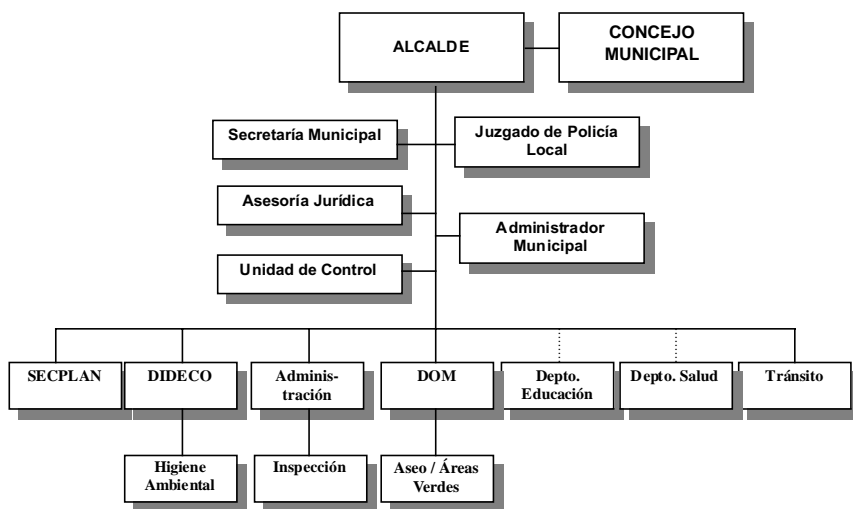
ALCALDE

CONCEJO MUNICIPAL

Secretaría Municipal

Juzgado de Policía Local

Asesoría Jurídica

Administrador Municipal

Unidad de Control

SECPLAN

DIDECO

Administración

DOM

Depto. Educación

Depto. Salud

Tránsito

Higiene Ambiental

Inspección

Aseo / Áreas Verdes